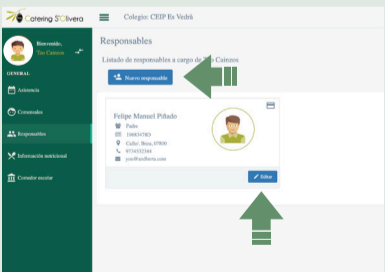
Catering S'Olivera

Colegio: CEIP Es Vedrà

Bienvenido, Teo Cainzos

GENERAL

Asistencia

Comensales

Responsables

Información nutricional

Consejo escolar

Responsables

Listado de responsables a cargo de Teo Cainzos

Nuevo responsable

Felipe Manuel Piñado

Padre

1000347983

Calle: Ibiza, 07800

971452344

you@ardberta.com

Editar